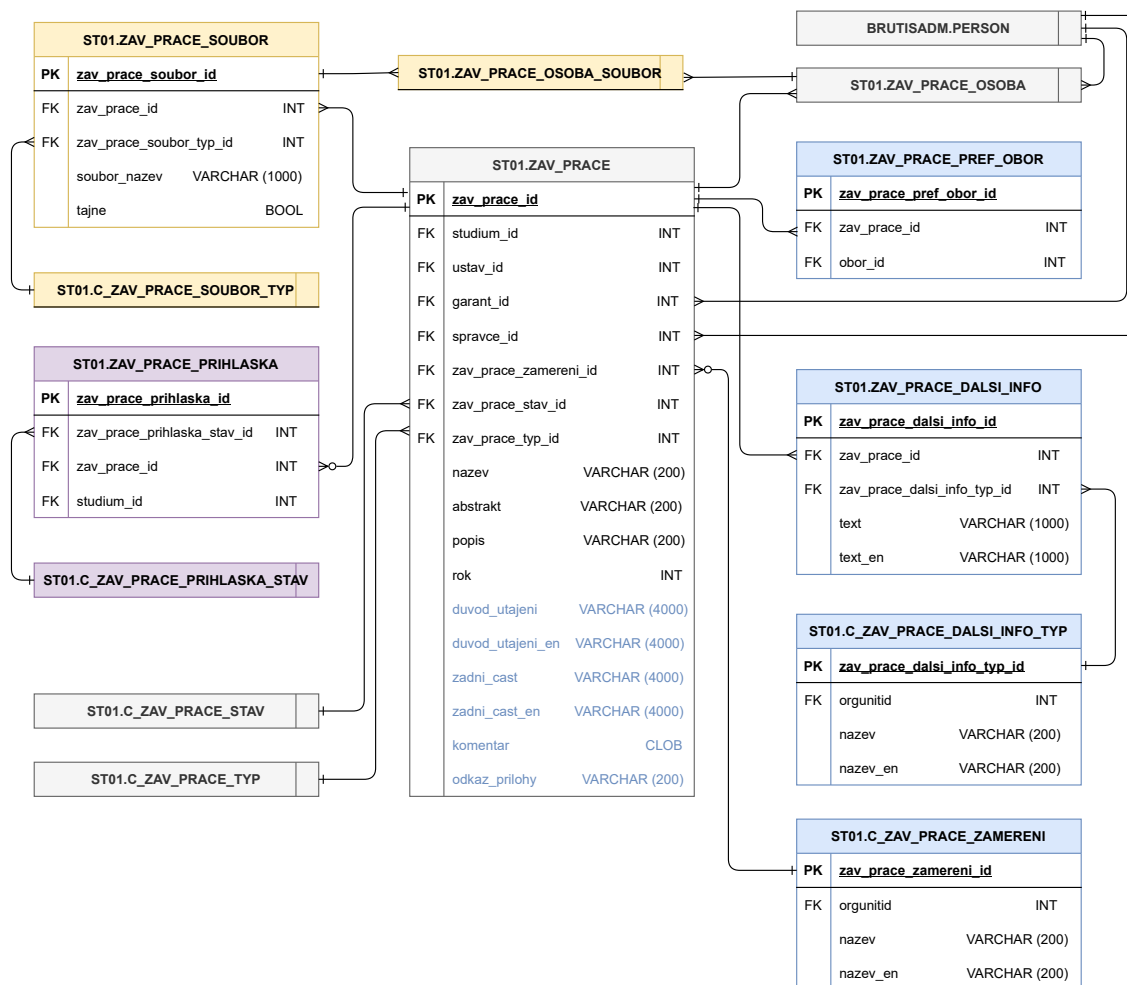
ST01.ZAV_PRACE_SOUBOR

| PK | zav_prace_soubor_id | |
|---|---|---|
| FK | zav_prace_id | INT |
| FK | zav_prace_soubor_typ_id | INT |
| | soubor_nazev | VARCHAR (1000) |
| | tajne | BOOL |

ST01.ZAV_PRACE_OSOBA_SOUBOR

BRUTISADM.PERSON

ST01.ZAV_PRACE_OSOBA

ST01.ZAV_PRACE

| PK | zav_prace_id | |
|---|---|---|
| FK | studium_id | INT |
| FK | ustav_id | INT |
| FK | garant_id | INT |
| FK | spravce_id | INT |
| FK | zav_prace_zamereni_id | INT |
| FK | zav_prace_stav_id | INT |
| FK | zav_prace_typ_id | INT |
| | nazev | VARCHAR (200) |
| | abstrakt | VARCHAR (200) |
| | popis | VARCHAR (200) |
| | rok | INT |
| | duvod_utajeni | VARCHAR (4000) |
| | duvod_utajeni_en | VARCHAR (4000) |
| | zadni_cast | VARCHAR (4000) |
| | zadni_cast_en | VARCHAR (4000) |
| | komentar | CLOB |
| | odkaz_prilohy | VARCHAR (200) |

ST01.ZAV_PRACE_PREF_OBOR

| PK | zav_prace_pref_obor_id | |
|---|---|---|
| FK | zav_prace_id | INT |
| FK | obor_id | INT |

ST01.C_ZAV_PRACE_SOUBOR_TYP

ST01.ZAV_PRACE_PRIHLASKA

| PK | zav_prace_prihlaska_id | |
|---|---|---|
| FK | zav_prace_prihlaska_stav_id | INT |
| FK | zav_prace_id | INT |
| FK | studium_id | INT |

ST01.C_ZAV_PRACE_PRIHLASKA_STAV

ST01.ZAV_PRACE_DALSI_INFO

| PK | zav_prace_dalsi_info_id | |
|---|---|---|
| FK | zav_prace_id | INT |
| FK | zav_prace_dalsi_info_typ_id | INT |
| | text | VARCHAR (1000) |
| | text_en | VARCHAR (1000) |

ST01.C_ZAV_PRACE_DALSI_INFO_TYP

| PK | zav_prace_dalsi_info_typ_id | |
|---|---|---|
| FK | orgunitid | INT |
| | nazev | VARCHAR (200) |
| | nazev_en | VARCHAR (200) |

ST01.C_ZAV_PRACE_STAV

ST01.C_ZAV_PRACE_TYP

ST01.C_ZAV_PRACE_ZAMERENI

| PK | zav_prace_zamereni_id | |
|---|---|---|
| FK | orgunitid | INT |
| | nazev | VARCHAR (200) |
| | nazev_en | VARCHAR (200) |